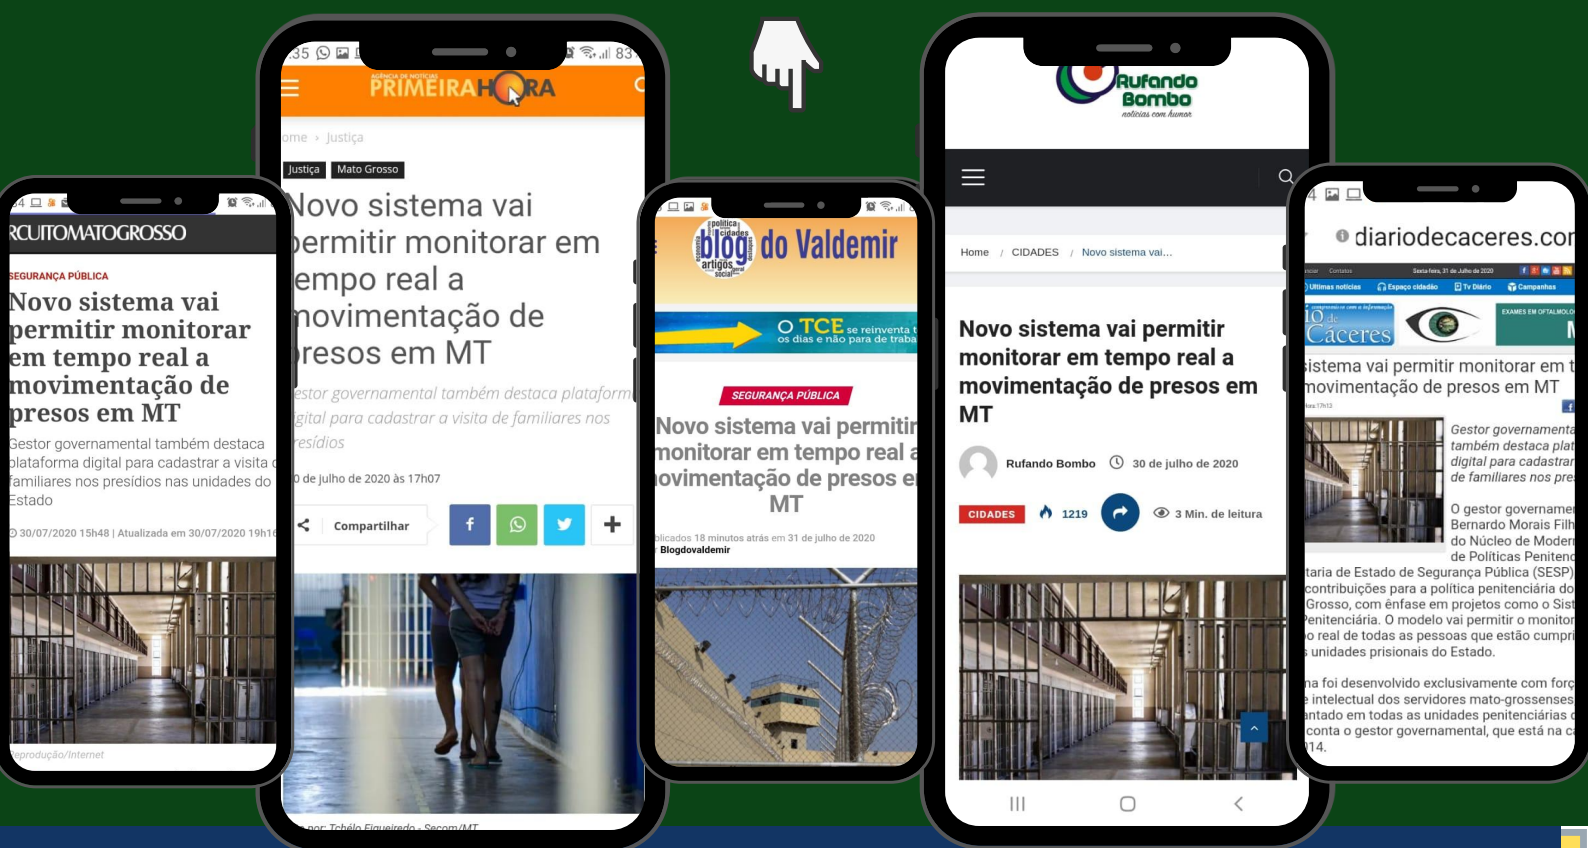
RCUITOMATOGROSSO

SEGURANÇA PÚBLICA

Novo sistema vai permitir monitorar em tempo real a movimentação de presos em MT

Gestor governamental também destaca plataforma digital para cadastrar a visita de familiares nos presídios nas unidades do Estado

30/07/2020 15h48 | Atualizada em 30/07/2020 19h1

eprodução/Internet

35 83

AGÊNCIA DE NOTÍCIAS PRIMEIRAHORA

ome › Justiça

Justiça Mato Grosso

Novo sistema vai permitir monitorar em empo real a movimentação de presos em MT

estor governamental também destaca plataform igital para cadastrar a visita de familiares nos resídios

0 de julho de 2020 às 17h07

Compartilhar

por: Tchélo Figueiredo - Secom/MT

blog do Valdemir

política cidades artigos economia social geral destaques

O TCE se reinventa t os dias e não para de traba

SEGURANÇA PÚBLICA

Novo sistema vai permitir monitorar em tempo real a movimentação de presos em MT

blicados 18 minutos atrás em 31 de julho de 2020
Blogdovaldemir

Rufando Bombo
notícias com humor

Home / CIDADES / Novo sistema vai...

Novo sistema vai permitir monitorar em tempo real a movimentação de presos em MT

Rufando Bombo 30 de julho de 2020

CIDADES 1219 3 Min. de leitura

diariodecaceres.cor

Últimas notícias Espaço cidadão Tv Diário Campanhas

Cáceres

EXAMES EM OFTALMOLO

istema vai permitir monitorar em t movimentação de presos em MT

Gestor governamenta também destaca plat digital para cadastrar de familiares nos pre

O gestor govername Bernardo Morais Filh do Núcleo de Moderr de Políticas Penitenc taria de Estado de Segurança Pública (SESP) contribuições para a política penitenciária do Grosso, com ênfase em projetos como o Sist Penitenciária. O modelo vai permitir o monitor o real de todas as pessoas que estão cumpri unidades prisionais do Estado.

na foi desenvolvido exclusivamente com forç intelectual dos servidores mato-grossenses ntado em todas as unidades penitenciárias conta o gestor governamental, que está na c 14.